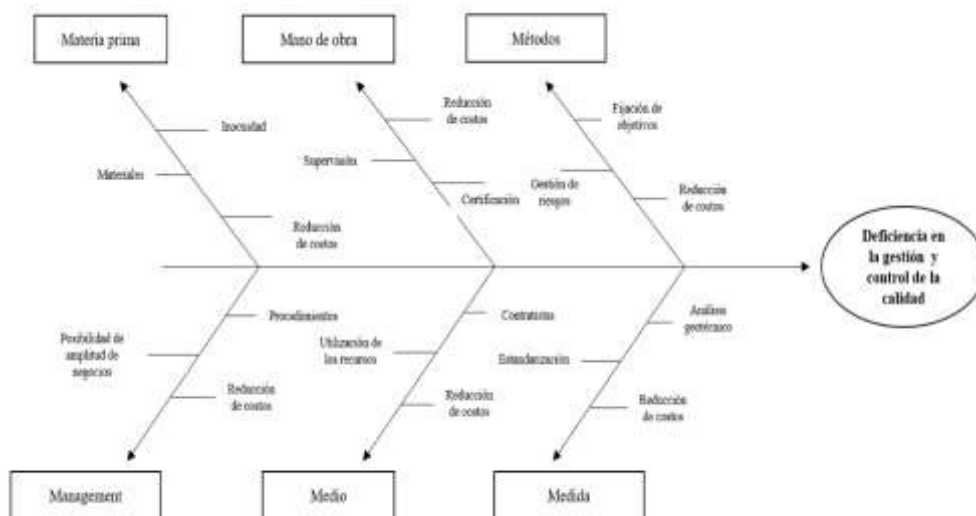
Materia prima

Mano de obra

Métodos

Inocuidad

Materiales

Reducción de costos

Reducción de costos

Supervisión

Certificación

Fijación de objetivos

Gestión de riesgos

Reducción de costos

Deficiencia en la gestión y control de la calidad

Procedimientos

Posibilidad de amplitud de negocios

Reducción de costos

Contratistas

Utilización de los recursos

Reducción de costos

Análisis geotécnico

Estandarización

Reducción de costos

Management

Medio

Medida